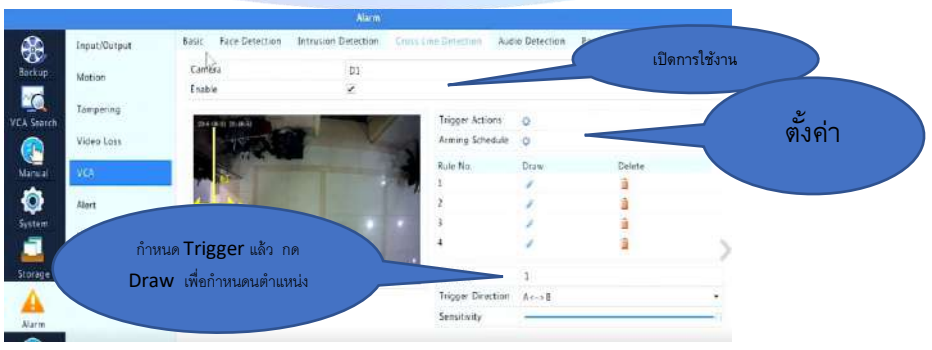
Alarm

Backup
VCA Search
Manual
System
Storage
Alarm

Input/Output
Motion
Tampering
Video Loss
VCA
Alert

Basic Face Detection Intrusion Detection Cross Line Detection Audio Detection

Camera D1
Enable ✔

เปิดการใช้งาน

Trigger Actions
Arming Schedule

ตั้งค่า

| Rule No. | Draw | Delete |
|---|---|---|
| 1 | | |
| 2 | | |
| 3 | | |
| 4 | | |

กำหนด Trigger แล้ว กด Draw เพื่อกำหนดตำแหน่ง

1
Trigger Direction A<->B
Sensitivity